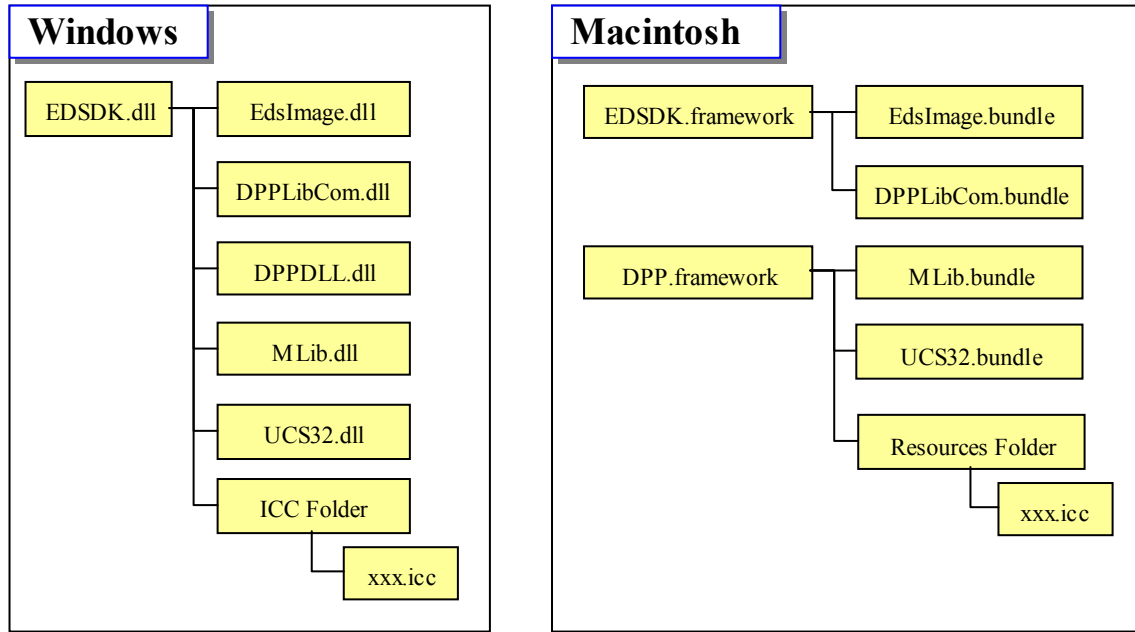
Windows

EDSDK.dll

EdsImage.dll

DPPLibCom.dll

DPPDLL.dll

MLib.dll

UCS32.dll

ICC Folder

xxx.icc

Macintosh

EDSDK.framework

EdsImage.bundle

DPPLibCom.bundle

DPP.framework

MLib.bundle

UCS32.bundle

Resources Folder

xxx.icc